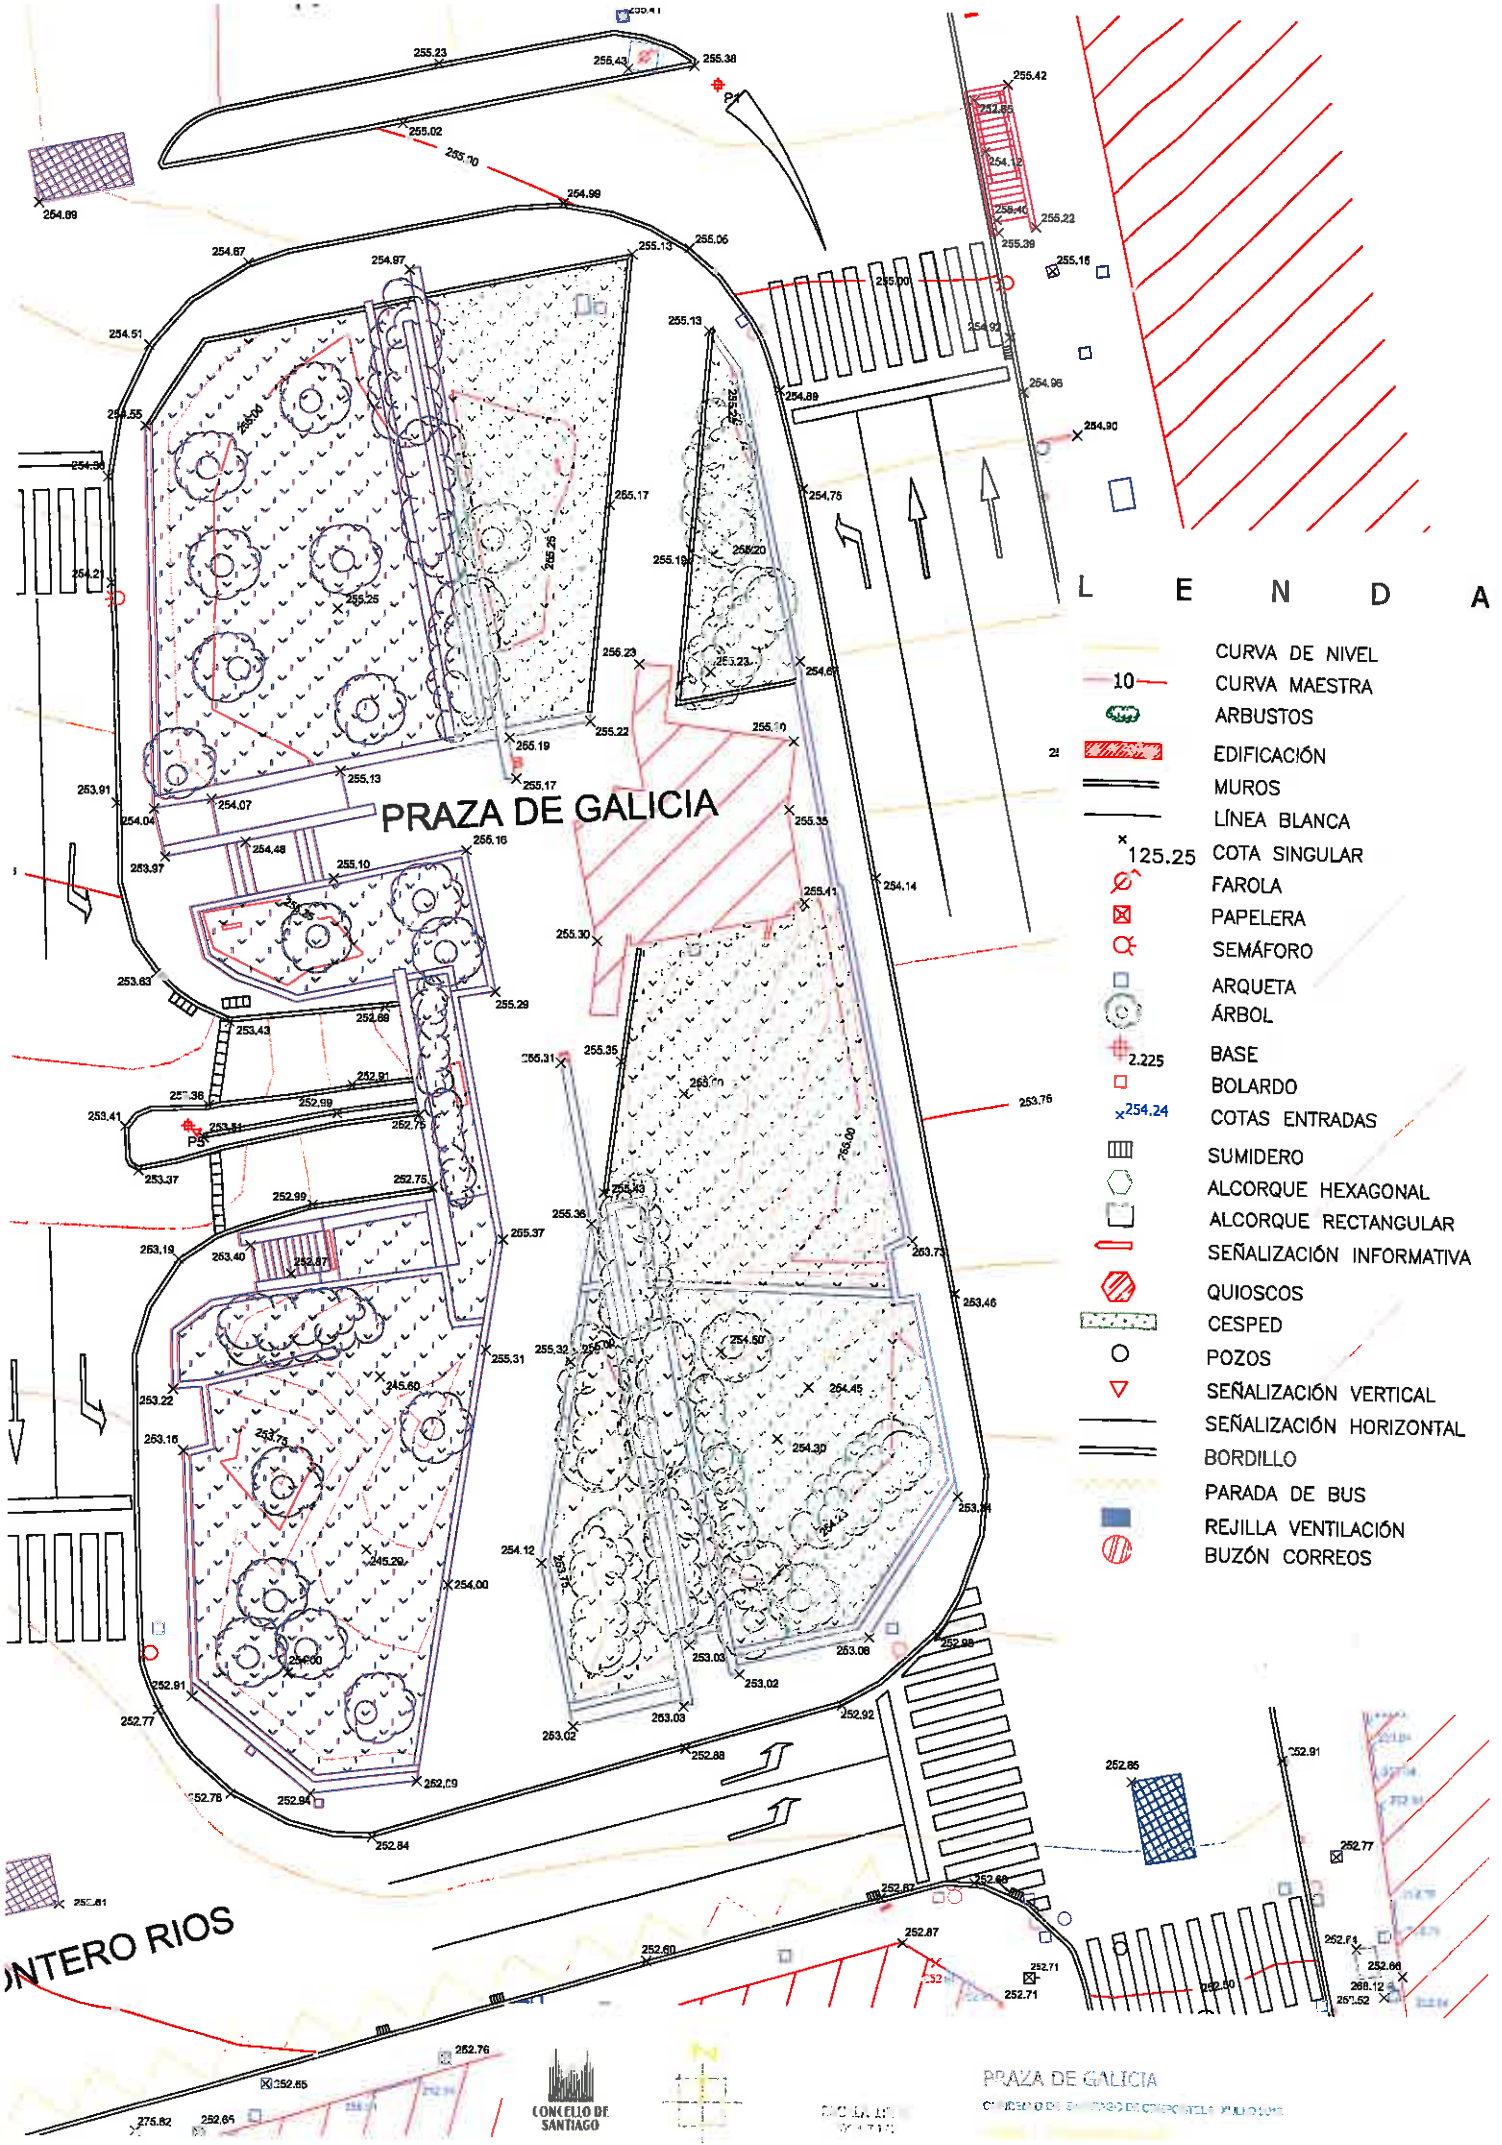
255.23
255.43
255.38
P1
255.42
252.85
254.12
255.40
255.22
255.39
255.15
255.02
255.00
254.99
254.89
254.87
254.97
255.13
255.06
255.00
254.92
254.96
254.90
254.51
255.13
254.89
254.55
254.38
255.17
254.75
254.21
255.25
255.25
255.19
255.20
256.23
255.23
254.87
255.22
255.19
255.17
255.10
253.91
254.04
254.07
255.13
PRAZA DE GALICIA
255.35
254.48
255.16
255.10
253.97
255.41
254.14
255.30
253.63
255.29
253.43
252.89
255.31
255.35
252.91
253.41
252.99
P5
252.75
253.37
252.99
252.75
255.37
255.36
253.19
253.40
252.87
253.73
253.46
255.32
254.50
255.31
253.22
245.60
254.45
253.16
254.30
254.12
254.00
245.29
252.91
254.00
253.03
253.02
253.08
252.98
252.77
253.03
253.02
252.92
252.09
252.88
252.78
252.94
252.84
252.85
252.91
252.77
252.87
252.87
252.60
252.71
252.71
252.50
252.84
252.86
252.52
252.76
252.85
275.82
252.65
NTERO RIOS
L E N D A
CURVA DE NIVEL
10
CURVA MAESTRA
ARBUSTOS
EDIFICACIÓN
MUROS
LÍNEA BLANCA
125.25
COTA SINGULAR
FAROLA
PAPELERA
SEMÁFORO
ARQUETA
ÁRBOL
2.225
BASE
BOLARDO
254.24
COTAS ENTRADAS
SUMIDERO
ALCORQUE HEXAGONAL
ALCORQUE RECTANGULAR
SEÑALIZACIÓN INFORMATIVA
QUIOSCOS
CESPED
POZOS
SEÑALIZACIÓN VERTICAL
SEÑALIZACIÓN HORIZONTAL
BORDILLO
PARADA DE BUS
REJILLA VENTILACIÓN
BUZÓN CORREOS
CONCELLO DE SANTIAGO
PRAZA DE GALICIA
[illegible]